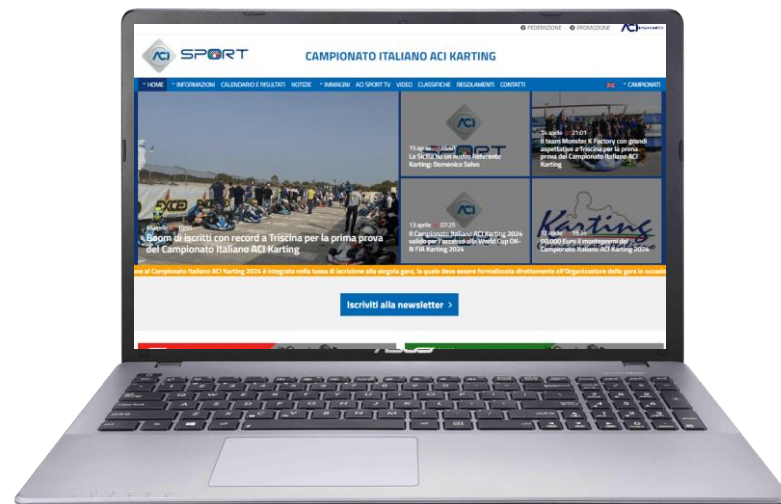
FEDERAZIONE PROMOZIONE

ACI SPORT

CAMPIONATO ITALIANO ACI KARTING

HOME INFORMAZIONI CALENDARIO E RISULTATI NOTIZIE IMMAGINI ACI SPORT TV VIDEO CLASSIFICHE REGOLAMENTI CONTATTI CAMPIONATI

Boom di iscritti con record a Triscina per la prima prova del Campionato Italiano ACI Karting

15 aprile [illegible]
La Sicilia ha un nuovo referente Karting: Domenico Salvo

5 aprile 21:01
Il team Monster K Factory con grandi aspettative a Triscina per la prima prova del Campionato Italiano ACI Karting

13 aprile 07:25
Il Campionato Italiano ACI Karting 2024 valido per l'accesso alla World Cup OK-N FIA Karting 2024

12 aprile 15:34
60.000 Euro il montepremi del Campionato Italiano ACI Karting 2024

...o al Campionato Italiano ACI Karting 2024 è integrata nella tassa di iscrizione alla singola gara, la quale deve essere formalizzata direttamente all'Organizzatore della gara in occasi...

Iscriviti alla newsletter ›